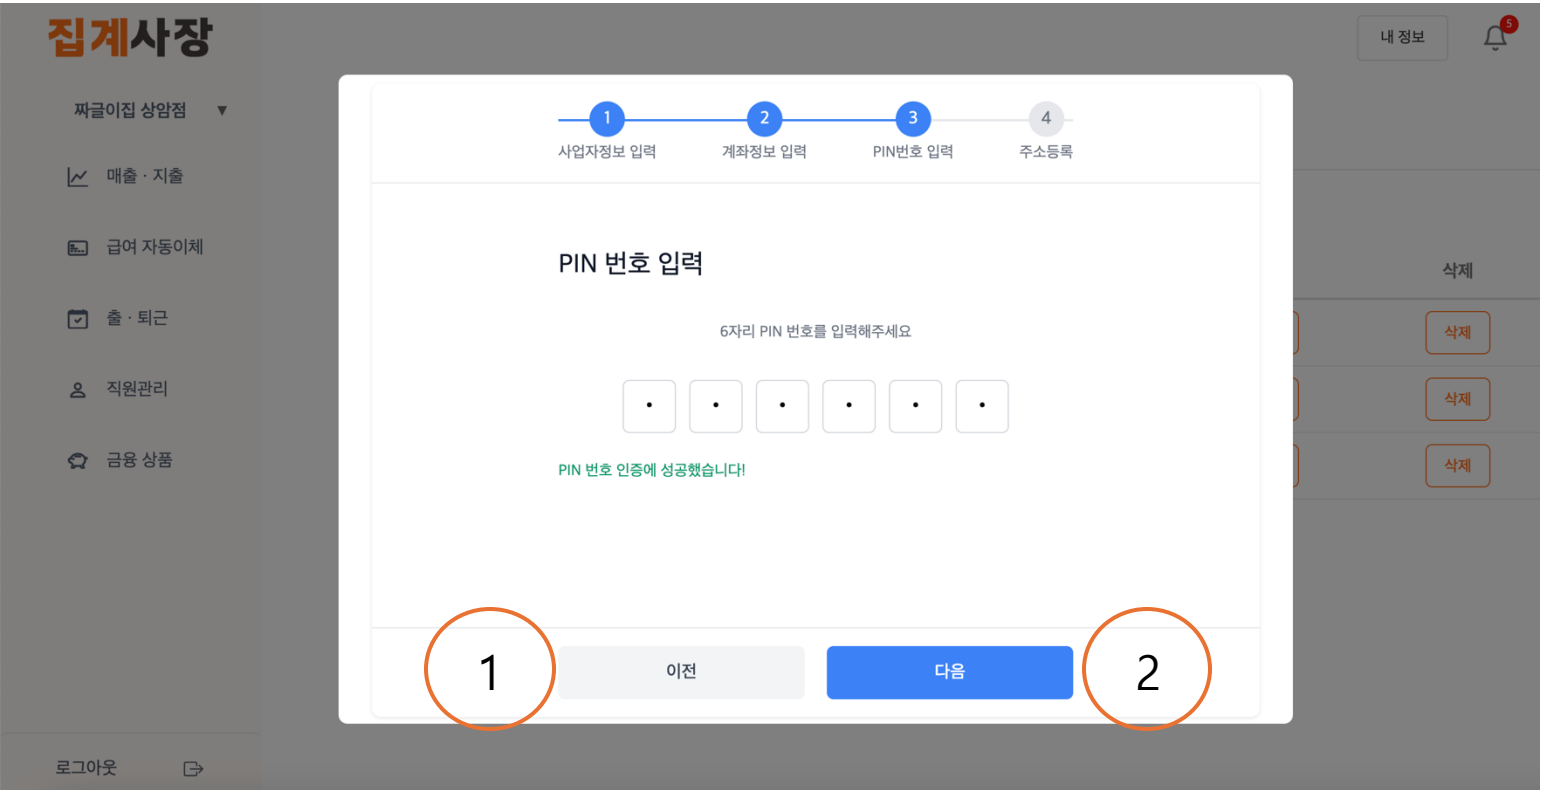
집계사장

내 정보

5

짜글이집 상암점 ▼

매출 · 지출

급여 자동이체

출 · 퇴근

직원관리

금융 상품

로그아웃

1 사업자정보 입력
2 계좌정보 입력
3 PIN번호 입력
4 주소등록

PIN 번호 입력

6자리 PIN 번호를 입력해주세요

• • • • • •

PIN 번호 인증에 성공했습니다!

1

이전

다음

2

삭제

삭제

삭제

삭제